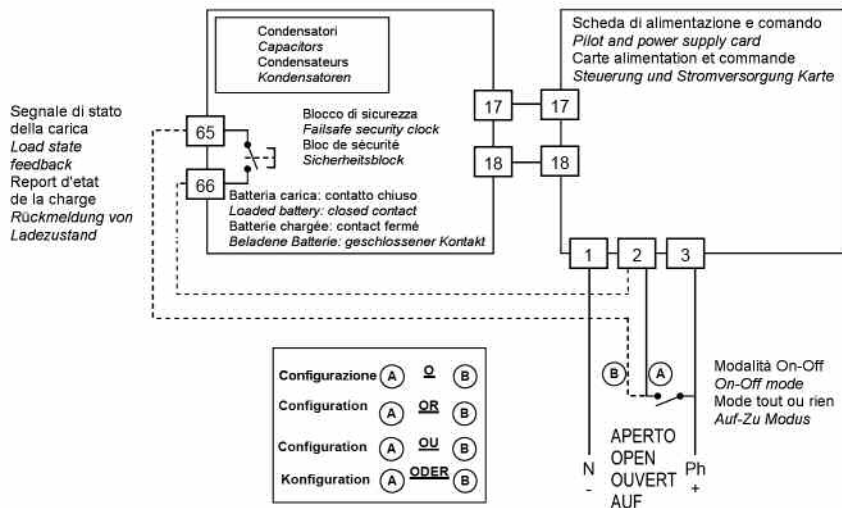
Condensatori
*Capacitors*
Condensateurs
*Kondensatoren*

Scheda di alimentazione e comando
*Pilot and power supply card*
Carte alimentation et commande
*Steuerung und Stromversorgung Karte*

Segnale di stato della carica
*Load state feedback*
Report d'etat de la charge
*Rückmeldung von Ladezustand*

65

Blocco di sicurezza
*Failsafe security clock*
Bloc de sécurité
*Sicherheitsblock*

17 17

18 18

66

Batteria carica: contatto chiuso
*Loaded battery: closed contact*
Batterie chargée: contact fermé
*Beladene Batterie: geschlossener Kontakt*

1 2 3

B A

Modalità On-Off
*On-Off mode*
Mode tout ou rien
*Auf-Zu Modus*

| Configurazione | A | O | B |
|---|---|---|---|
| Configuration | A | OR | B |
| Configuration | A | OU | B |
| Konfiguration | A | ODER | B |

N
-

APERTO
OPEN
OUVERT
AUF

Ph
+